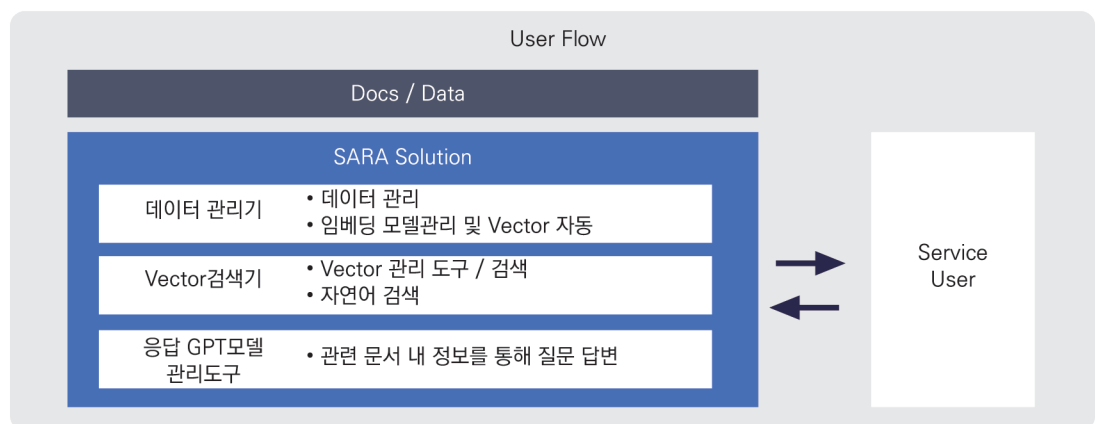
User Flow

Docs / Data

SARA Solution

데이터 관리기
• 데이터 관리
• 임베딩 모델관리 및 Vector 자동

Vector검색기
• Vector 관리 도구 / 검색
• 자연어 검색

응답 GPT모델 관리도구
• 관련 문서 내 정보를 통해 질문 답변

Service User